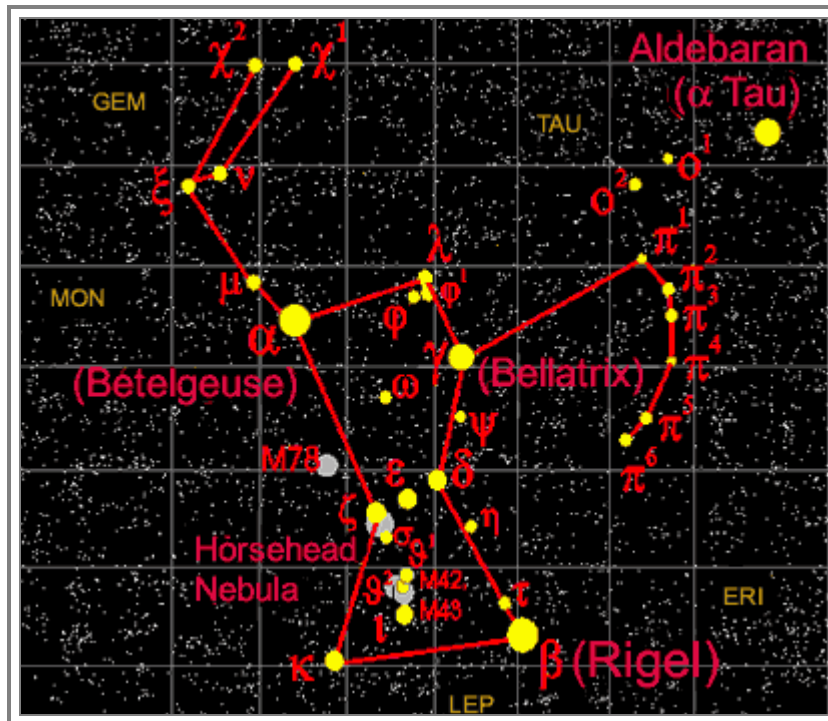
$\chi^2$ $\chi^1$

Aldebaran ($\alpha$ Tau)

GEM

TAU

$o^1$

$o^2$

$\xi$ $\nu$

$\pi^1$

$\lambda$

$\pi^2$

MON

$\mu$

$\varphi^1$

$\pi^3$

$\varphi$

$\alpha$

$\gamma$

$\pi^4$

(Betelgeuse)

(Bellatrix)

$\omega$

$\psi$

$\pi^5$

$\pi^6$

M78

$\varepsilon$

$\delta$

$\zeta$

$\eta$

Horsehead Nebula

$\sigma$

$\vartheta^1$

$\vartheta^2$

M42

M43

$\iota$

$\tau$

ERI

$\kappa$

$\beta$ (Rigel)

LEP